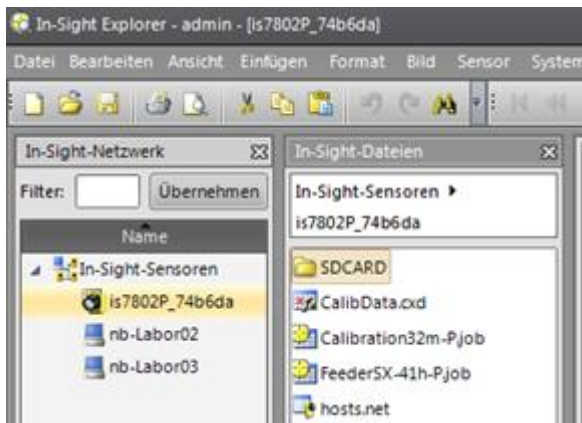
In-Sight Explorer - admin - [is7802P_74b6da]

Datei Bearbeiten Ansicht Einfügen Format Bild Sensor System

In-Sight-Netzwerk

Filter: Übernehmen

Name

In-Sight-Sensoren
is7802P_74b6da
nb-Labor02
nb-Labor03

In-Sight-Dateien

In-Sight-Sensoren ▸
is7802P_74b6da

SDCARD
CalibData.cxd
Calibration32m-P.job
FeederSX-41h-P.job
hosts.net